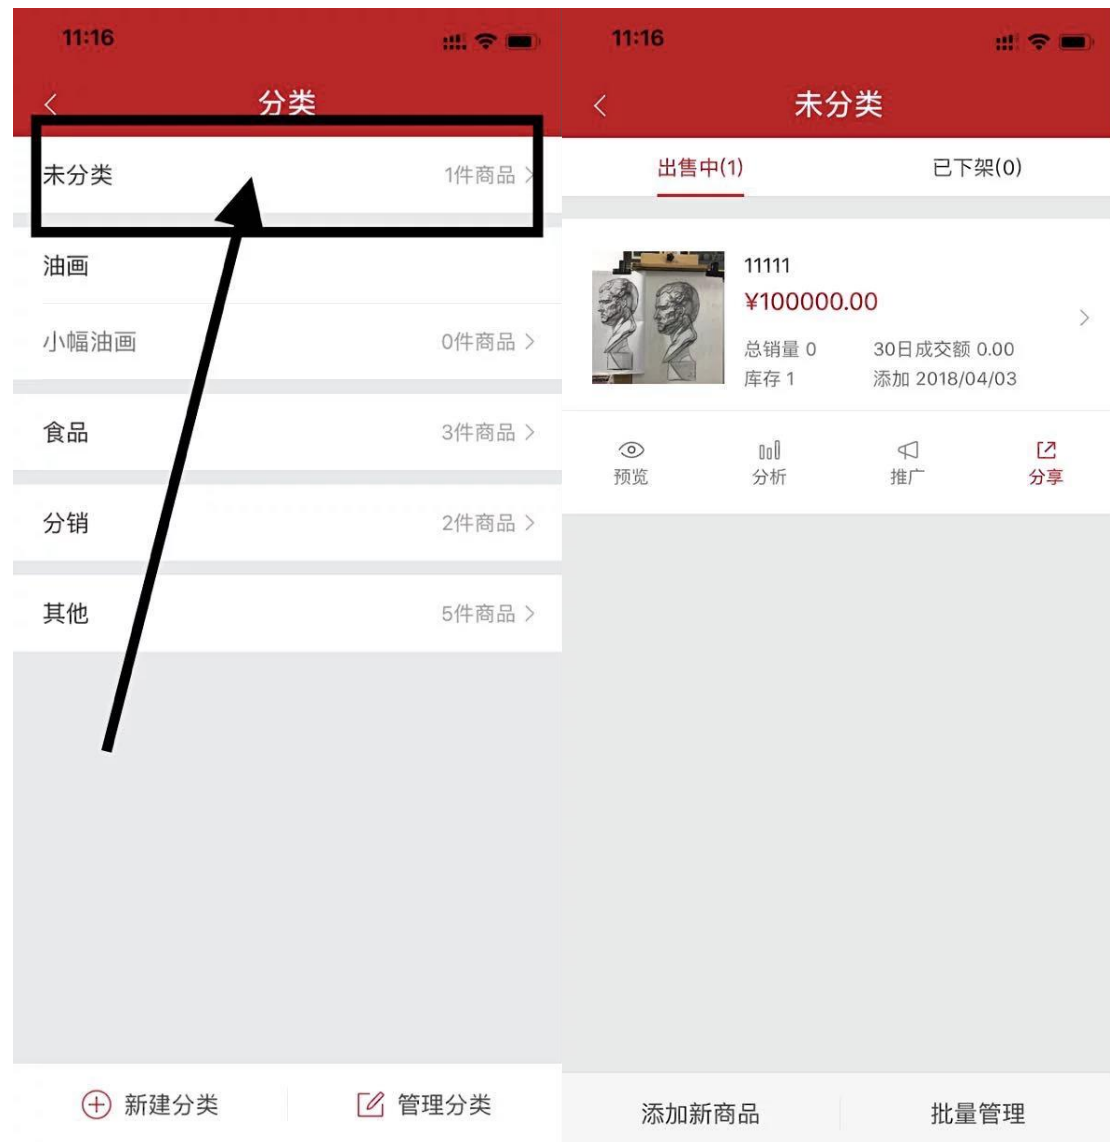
11:16

分类

未分类 1件商品 >

油画

小幅油画 0件商品 >

食品 3件商品 >

分销 2件商品 >

其他 5件商品 >

新建分类

管理分类

11:16

未分类

出售中(1)

已下架(0)

11111

¥100000.00

总销量 0

30日成交额 0.00

库存 1

添加 2018/04/03

预览

分析

推广

分享

添加新商品

批量管理